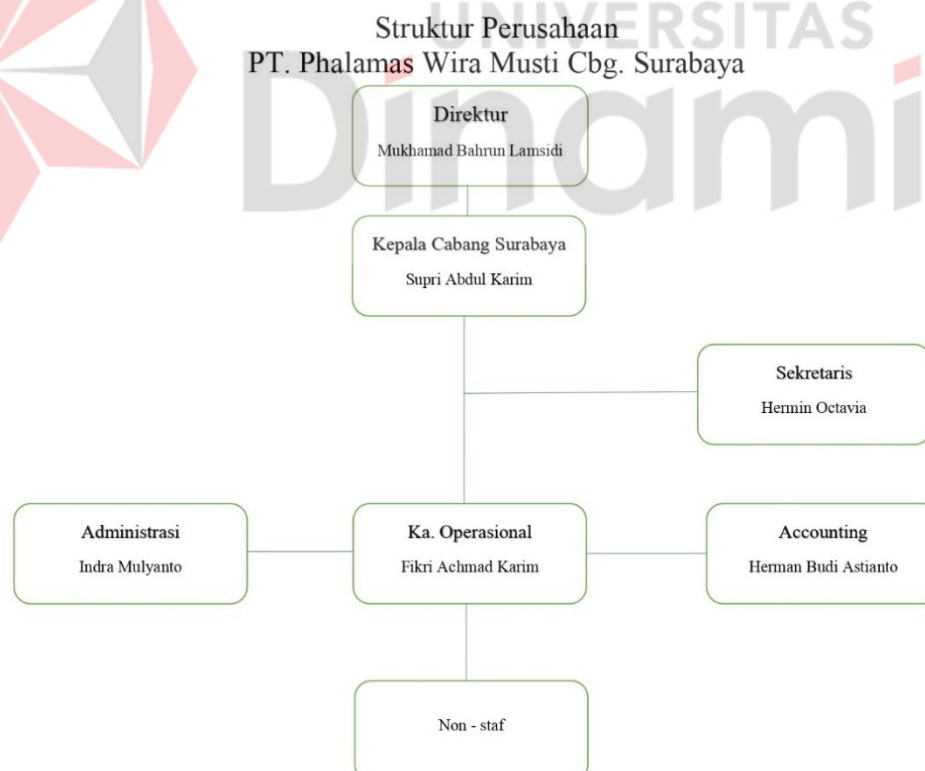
UNIVERSITAS
Dinamika

Struktur Perusahaan
PT. Phalamas Wira Musti Cbg. Surabaya

Direktur
Mukhamad Bahrun Lamsidi

Kepala Cabang Surabaya
Supri Abdul Karim

Sekretaris
Hermin Octavia

Administrasi
Indra Mulyanto

Ka. Operasional
Fikri Achmad Karim

Accounting
Herman Budi Astianto

Non - staf